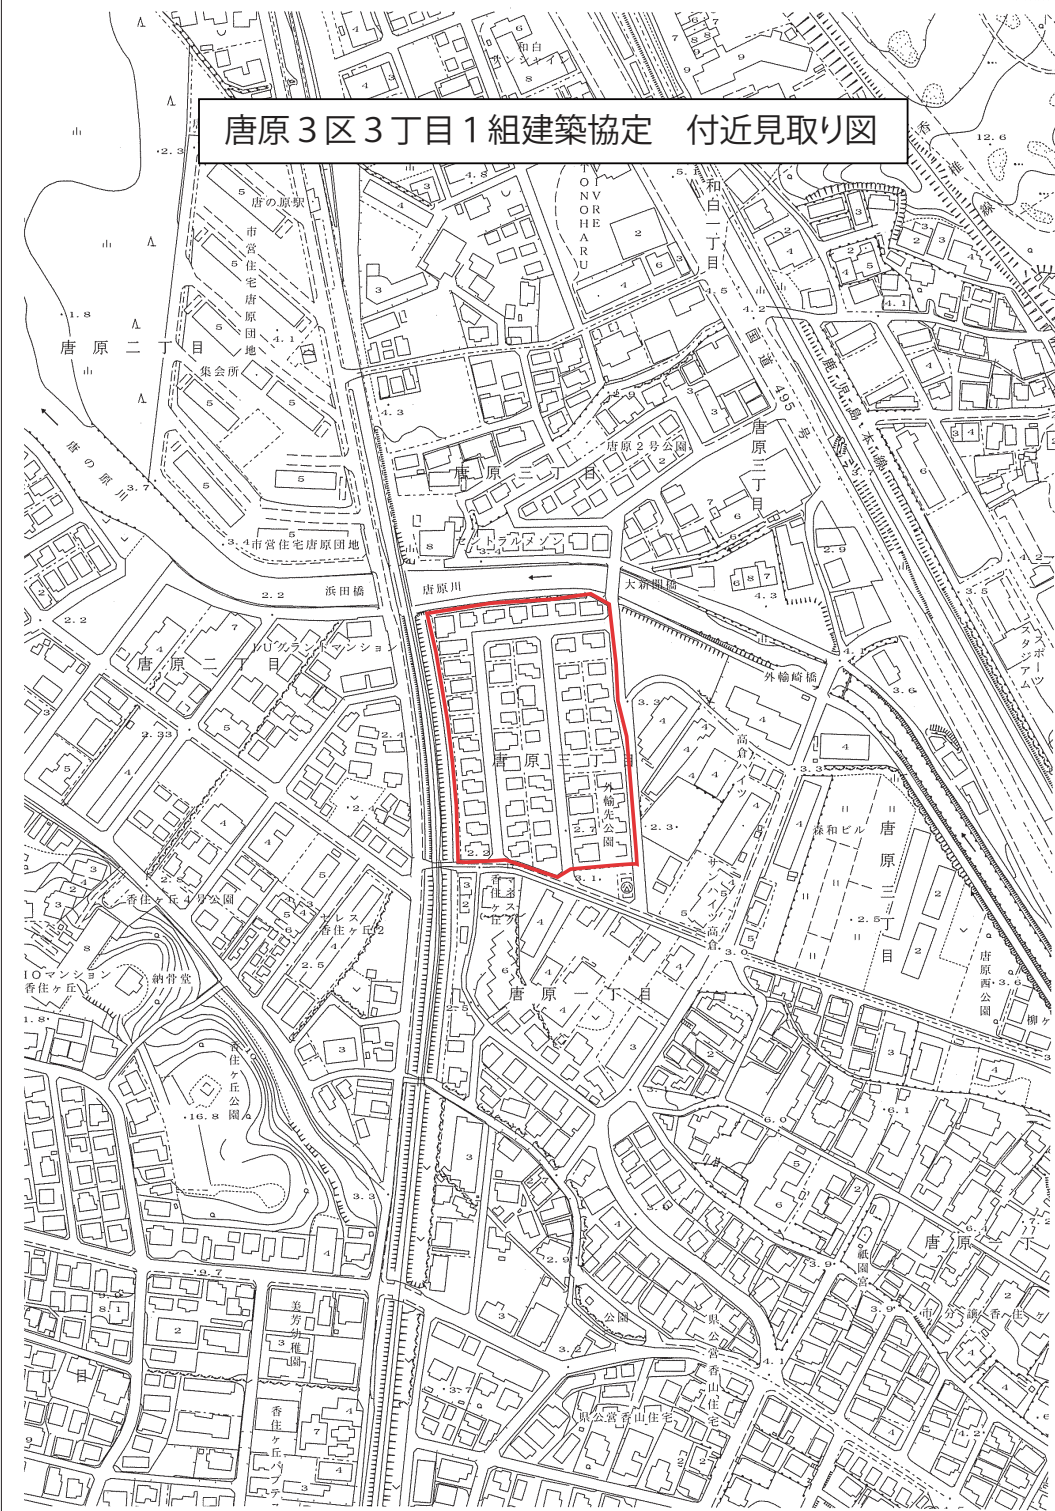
唐原３区３丁目１組建築協定　付近見取り図

唐の原駅
市営住宅唐原団地
集会所
唐原二丁目
唐の原川
市営住宅唐原団地
浜田橋
唐原川
大新開橋
唐原２号公園
唐原三丁目
和白二丁目
国道495号
鹿児島本線
TONOHARU
VORE
和白サンシャイン
唐原二丁目
ＵＲグランマンション
唐原三丁目
外輪先公園
外輪崎橋
高倉ハイツ
サンハイツ高倉
森和ビル
唐原三丁目
スポーツスタジアム
香住ケ丘４号公園
テレス香住ケ丘2
香住ケスケ丘
唐原一丁目
IOマンション香住ケ丘
納骨堂
香住ケ丘公園
唐原西公園
柳ケ
唐原一丁
紙園宮
市分譲香住ケ
県公営香山住宅
公園
美方幼稚園
香住ケ丘パテ
県公営香山住宅